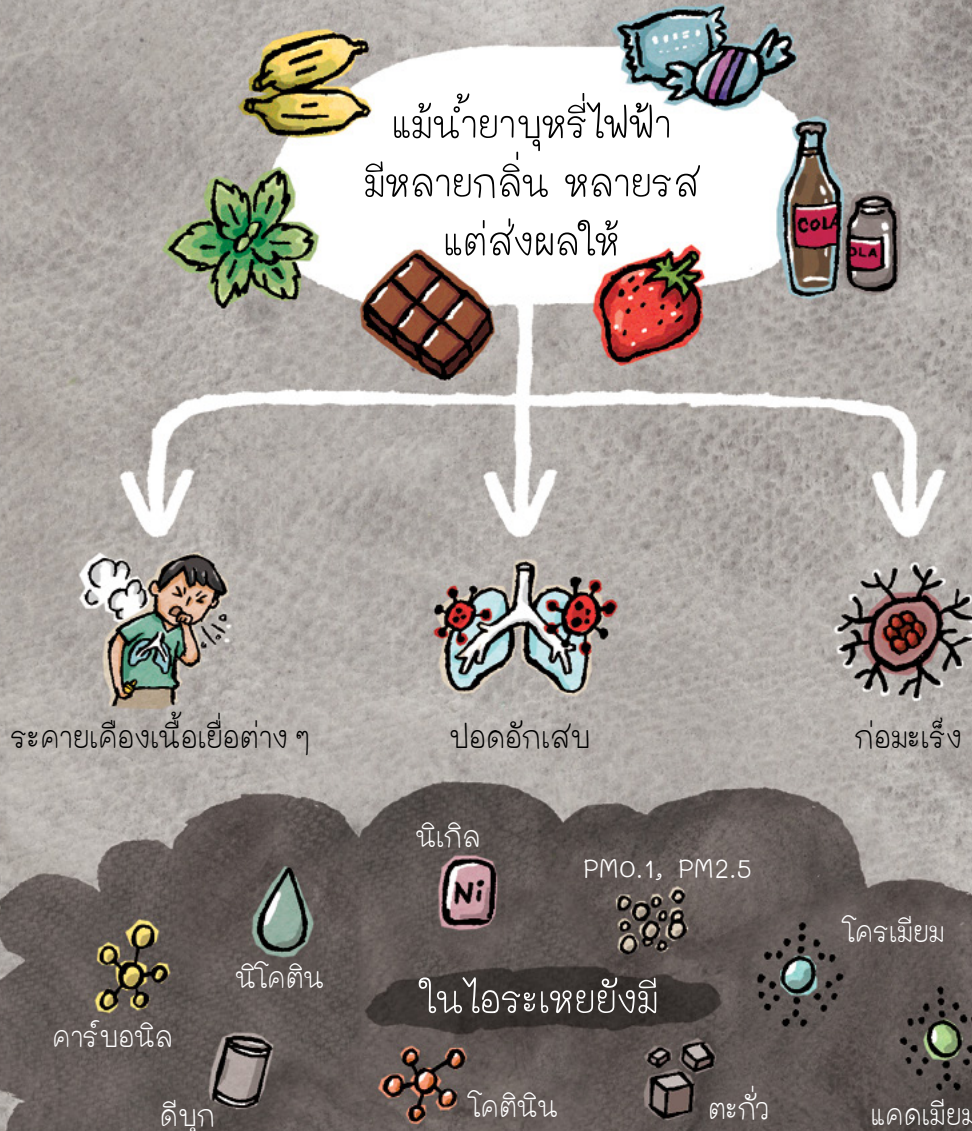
แม้น้ำยาบุหรี่ไฟฟ้า
มีหลายกลิ่น หลายรส
แต่ส่งผลให้

COLA
OLA

ระคายเคืองเนื้อเยื่อต่าง ๆ

ปอดอักเสบ

ก่อมะเร็ง

นิเกิล
Ni

PM0.1, PM2.5

โครเมียม

นิโคติน

ในไอระเหยยังมี

คาร์บอนิล

ดีบุก

โคตินิน

ตะกั่ว

แคดเมีย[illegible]